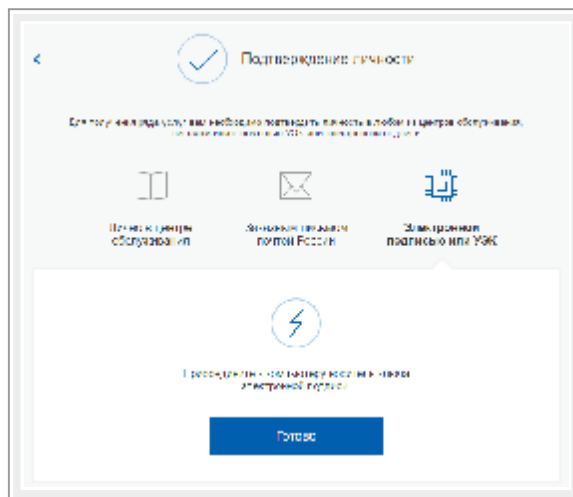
<

Подтверждение личности

Для получения ряда услуг вам необходимо подтвердить личность в любом из центров обслуживания, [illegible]

Лично в центре обслуживания

Заказным письмом почтой России

Электронной подписью или УЭК

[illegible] электронной подписи

Готово